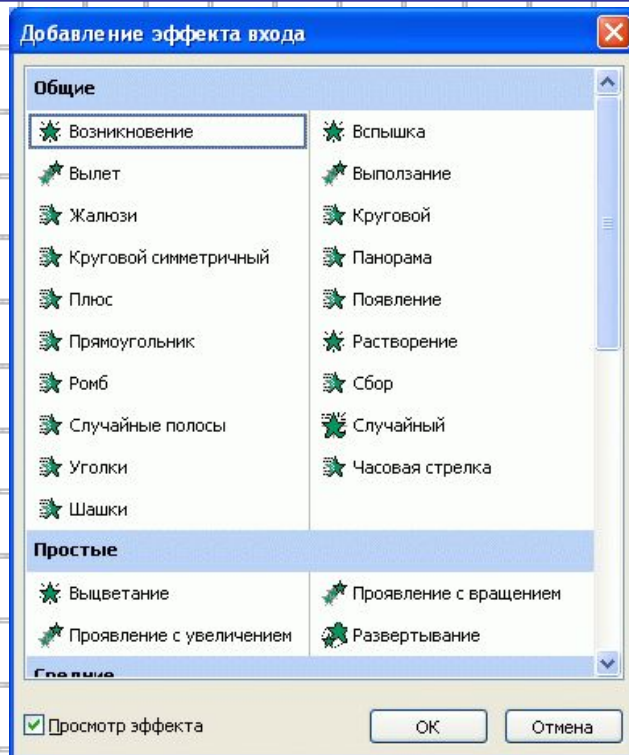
Добавление эффекта входа

Общие

Возникновение

Вылет

Жалюзи

Круговой симметричный

Плюс

Прямоугольник

Ромб

Случайные полосы

Уголки

Шашки

Вспышка

Выползание

Круговой

Панорама

Появление

Растворение

Сбор

Случайный

Часовая стрелка

Простые

Выцветание

Проявление с увеличением

Проявление с вращением

Развертывание

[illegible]

Просмотр эффекта

ОК

Отмена